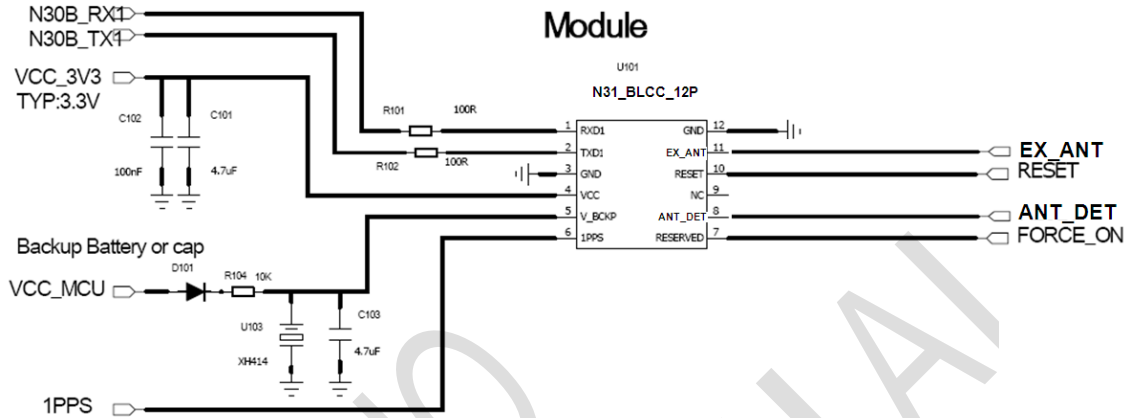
N30B_RX1
N30B_TX1
Module
VCC_3V3
TYP:3.3V
U101
N31_BLCC_12P
C102
C101
R101
100R
R102
100R
100nF
4.7uF
1 RXD1
2 TXD1
3 GND
4 VCC
5 V_BCKP
6 1PPS
GND 12
EX_ANT 11
RESET 10
NC 9
ANT_DET 8
RESERVED 7
EX_ANT
RESET
ANT_DET
FORCE_ON
Backup Battery or cap
VCC_MCU
D101
R104
10K
U103
XH414
C103
4.7uF
1PPS